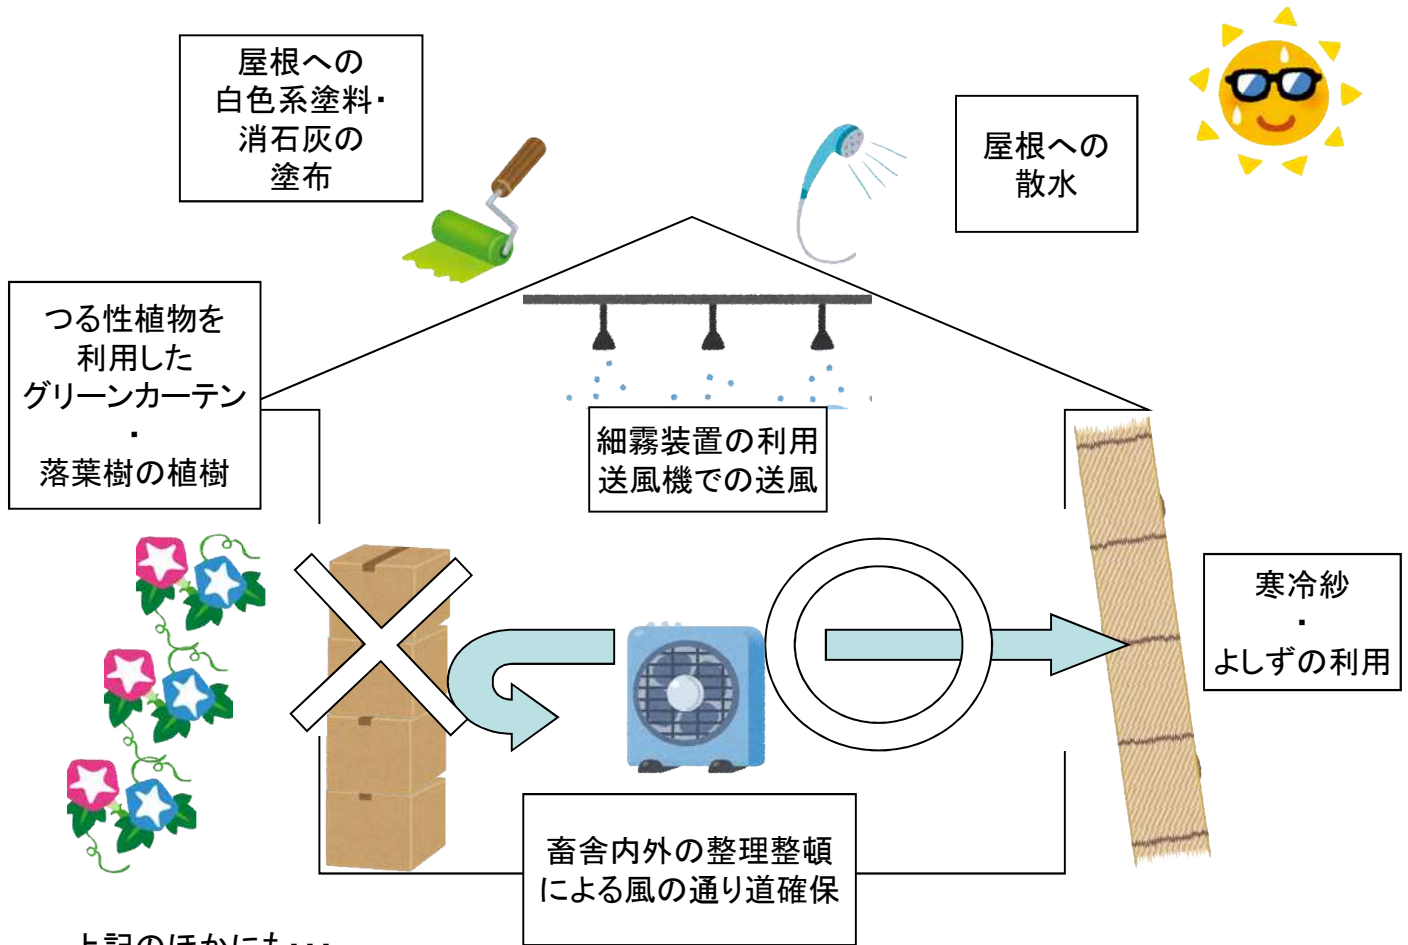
屋根への
白色系塗料･
消石灰の
塗布

屋根への
散水

つる性植物を
利用した
グリーンカーテン
・
落葉樹の植樹

細霧装置の利用
送風機での送風

寒冷紗
・
よしずの利用

畜舎内外の整理整頓
による風の通り道確保

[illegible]